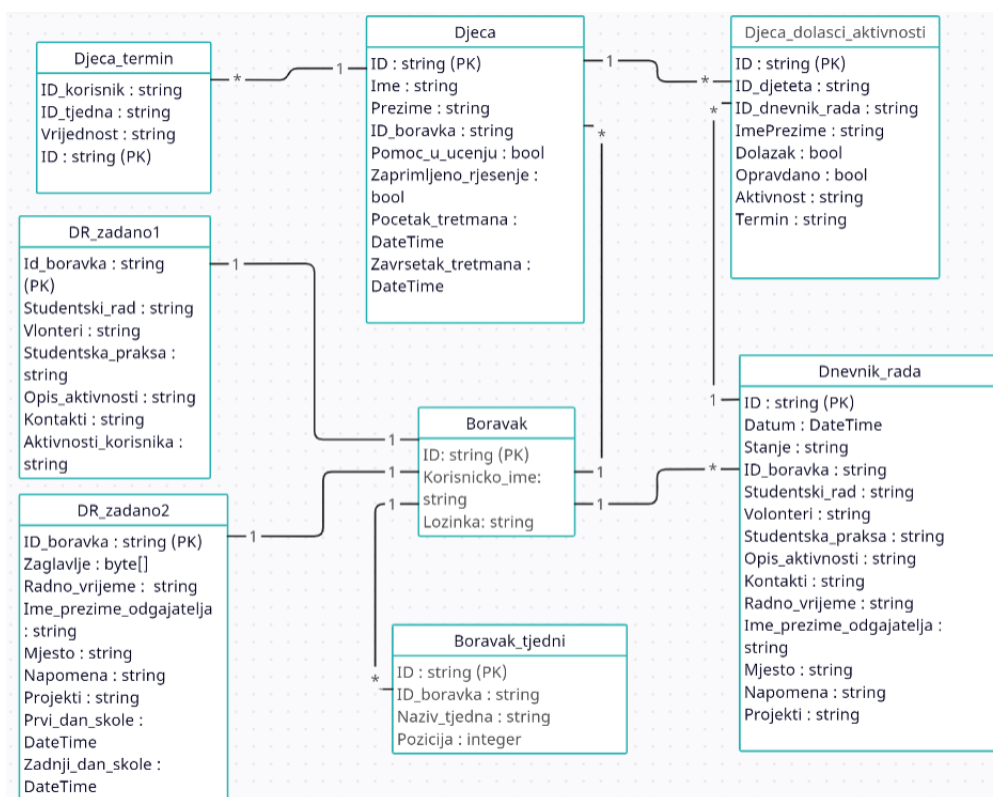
Djeca_termin
ID_korisnik : string
ID_tjedna : string
Vrijednost : string
ID : string (PK)

Djeca
ID : string (PK)
Ime : string
Prezime : string
ID_boravka : string
Pomoc_u_ucenju : bool
Zaprimljeno_rjesenje : bool
Pocetak_tretmana : DateTime
Zavrsetak_tretmana : DateTime

Djeca_dolasci_aktivnosti
ID : string (PK)
ID_djeteta : string
ID_dnevnik_rada : string
ImePrezime : string
Dolazak : bool
Opravdano : bool
Aktivnost : string
Termin : string

DR_zadano1
Id_boravka : string (PK)
Studentski_rad : string
Vlonteri : string
Studentska_praksa : string
Opis_aktivnosti : string
Kontakti : string
Aktivnosti_korisnika : string

Boravak
ID: string (PK)
Korisnicko_ime: string
Lozinka: string

Dnevnik_rada
ID : string (PK)
Datum : DateTime
Stanje : string
ID_boravka : string
Studentski_rad : string
Volonteri : string
Studentska_praksa : string
Opis_aktivnosti : string
Kontakti : string
Radno_vrijeme : string
Ime_prezime_odgajatelja : string
Mjesto : string
Napomena : string
Projekti : string

DR_zadano2
ID_boravka : string (PK)
Zaglavlje : byte[]
Radno_vrijeme : string
Ime_prezime_odgajatelja : string
Mjesto : string
Napomena : string
Projekti : string
Prvi_dan_skole : DateTime
Zadnji_dan_skole : DateTime

Boravak_tjedni
ID : string (PK)
ID_boravka : string
Naziv_tjedna : string
Pozicija : integer

* 1 1 * * * 1 1 1 1 1 1 * 1 1 1 *